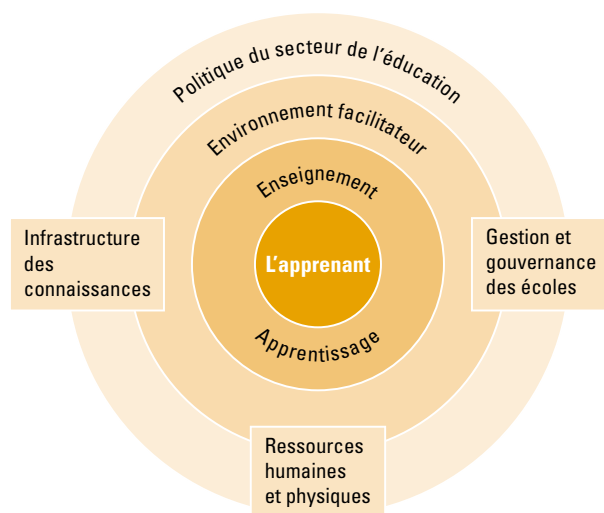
Politique du secteur de l'éducation

Environnement facilitateur

Enseignement

L'apprenant

Apprentissage

Infrastructure des connaissances

Gestion et gouvernance des écoles

Ressources humaines et physiques